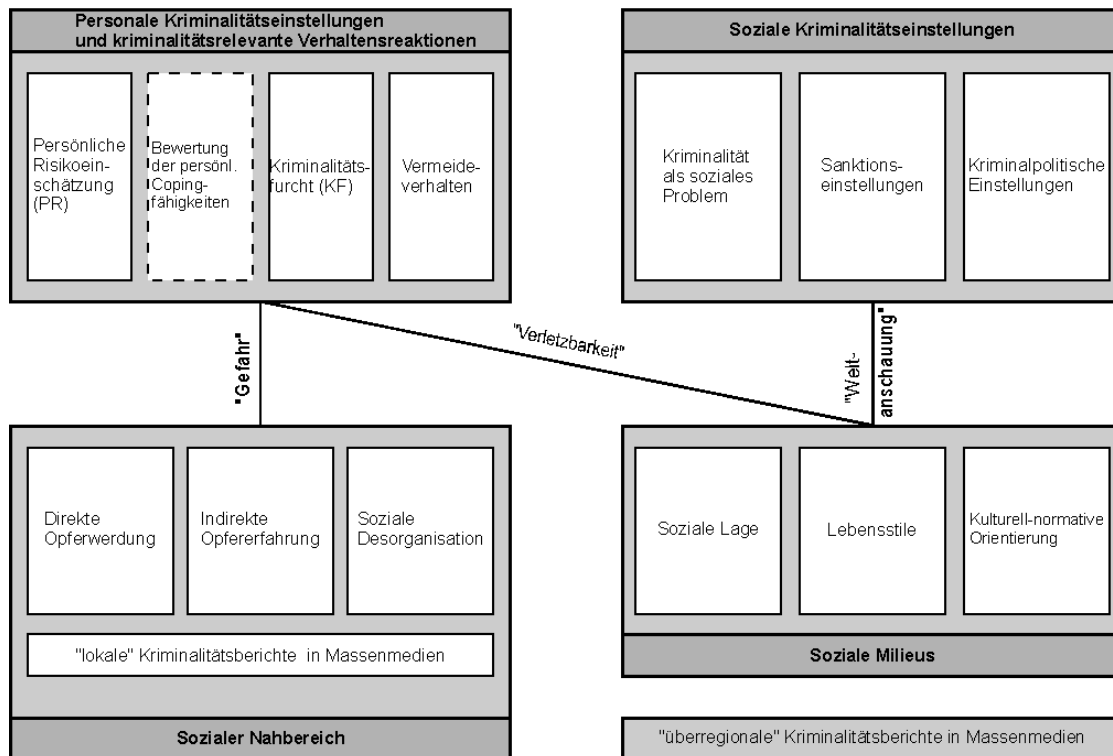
Personale Kriminalitätseinstellungen und kriminalitätsrelevante Verhaltensreaktionen

Persönliche Risikoeinschätzung (PR)

Bewertung der persönl. Copingfähigkeiten

Kriminalitätsfurcht (KF)

Vermeideverhalten

Soziale Kriminalitätseinstellungen

Kriminalität als soziales Problem

Sanktionseinstellungen

Kriminalpolitische Einstellungen

"Gefahr"

"Verletzbarkeit"

"Weltanschauung"

Direkte Opferwerdung

Indirekte Opfererfahrung

Soziale Desorganisation

"lokale" Kriminalitätsberichte in Massenmedien

Sozialer Nahbereich

Soziale Lage

Lebensstile

Kulturell-normative Orientierung

Soziale Milieus

"überregionale" Kriminalitätsberichte in Massenmedien